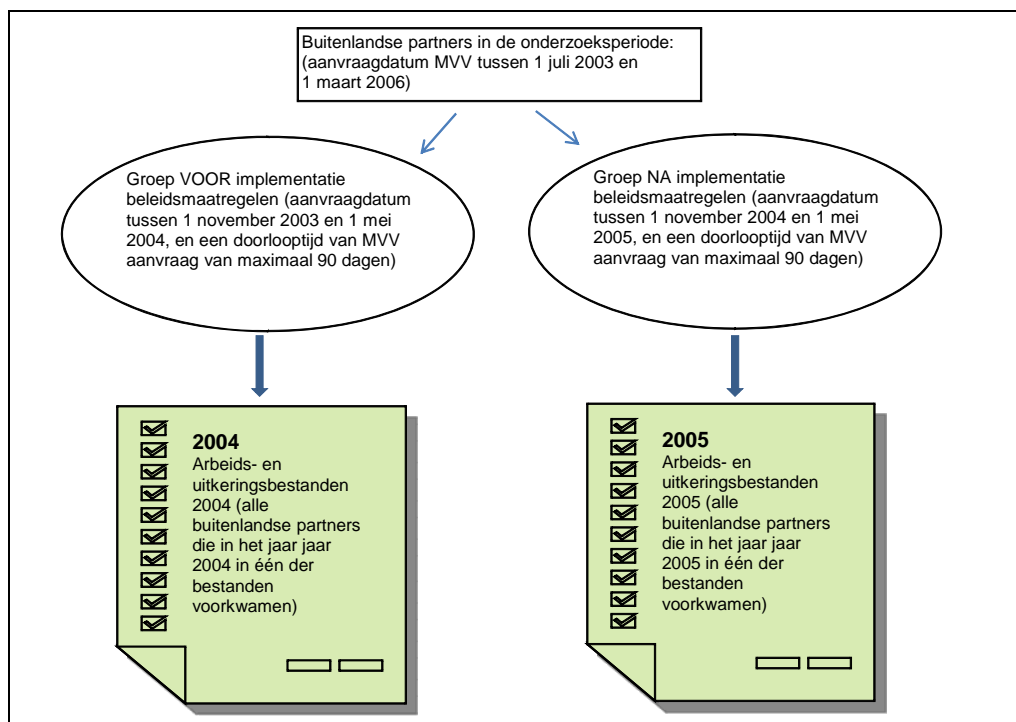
Buitenlandse partners in de onderzoeksperiode: (aanvraagdatum MVV tussen 1 juli 2003 en 1 maart 2006)

Groep VOOR implementatie beleidsmaatregelen (aanvraagdatum tussen 1 november 2003 en 1 mei 2004, en een doorlooptijd van MVV aanvraag van maximaal 90 dagen)

Groep NA implementatie beleidsmaatregelen (aanvraagdatum tussen 1 november 2004 en 1 mei 2005, en een doorlooptijd van MVV aanvraag van maximaal 90 dagen)

2004
Arbeids- en uitkeringsbestanden 2004 (alle buitenlandse partners die in het jaar jaar 2004 in één der bestanden voorkwamen)

2005
Arbeids- en uitkeringsbestanden 2005 (alle buitenlandse partners die in het jaar jaar 2005 in één der bestanden voorkwamen)